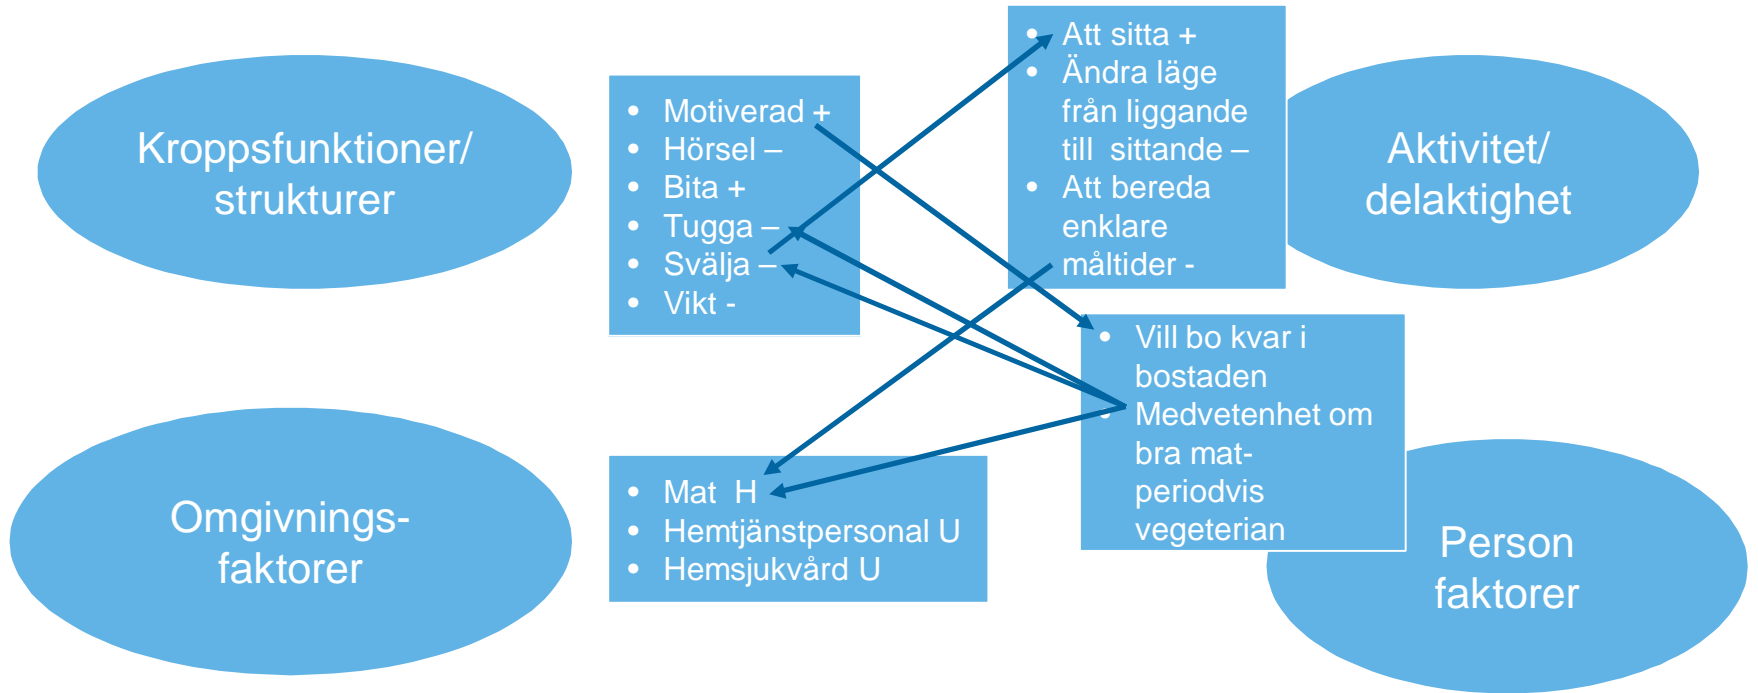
Kroppsfunktioner/ strukturer

- Motiverad +
- Hörsel –
- Bita +
- Tugga –
- Svälja –
- Vikt -

- Att sitta +
- Ändra läge från liggande till sittande –
- Att bereda enklare måltider -

Aktivitet/ delaktighet

- Vill bo kvar i bostaden
- Medvetenhet om bra mat-periodvis vegeterian

Omgivnings-faktorer

- Mat H
- Hemtjänstpersonal U
- Hemsjukvård U

Person faktorer